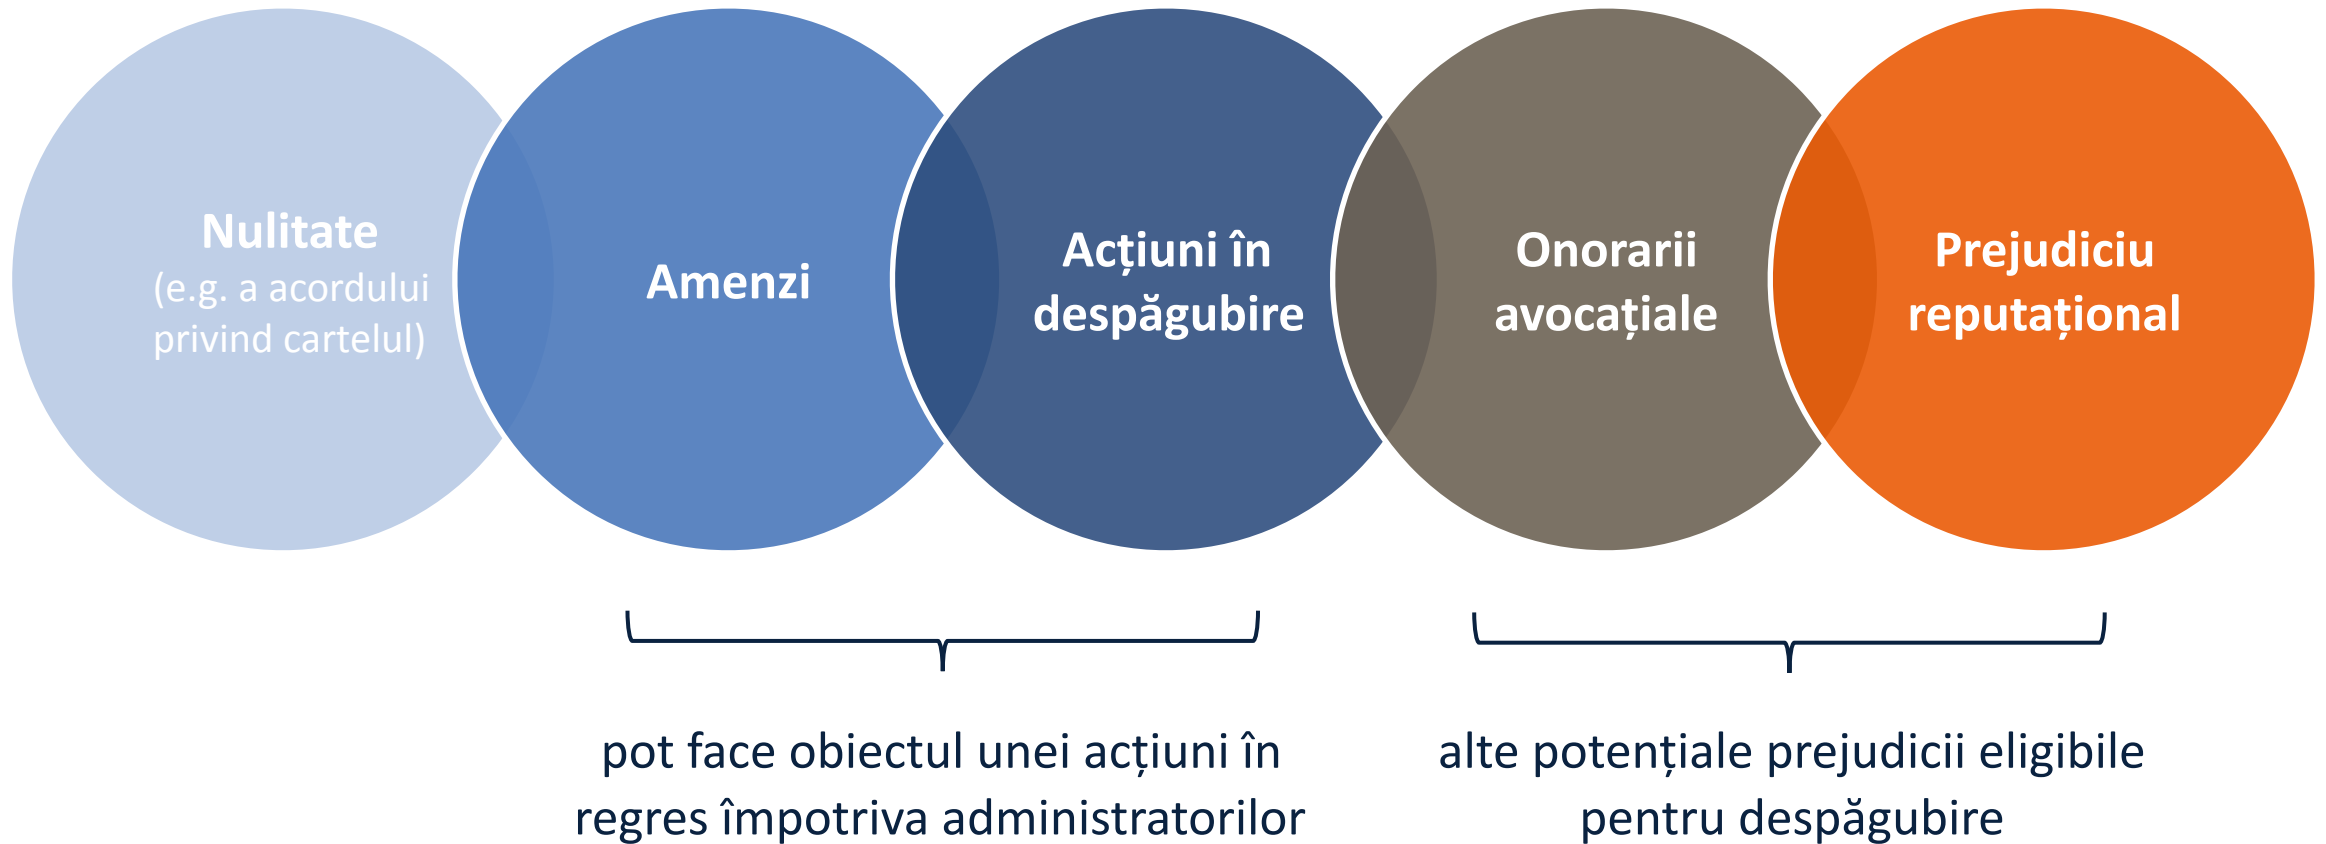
Nulitate
(e.g. a acordului privind cartelul)

Amenzi

Acțiuni în despăgubire

Onorarii avocațiale

Prejudiciu reputațional

pot face obiectul unei acțiuni în regres împotriva administratorilor

alte potențiale prejudicii eligibile pentru despăgubire